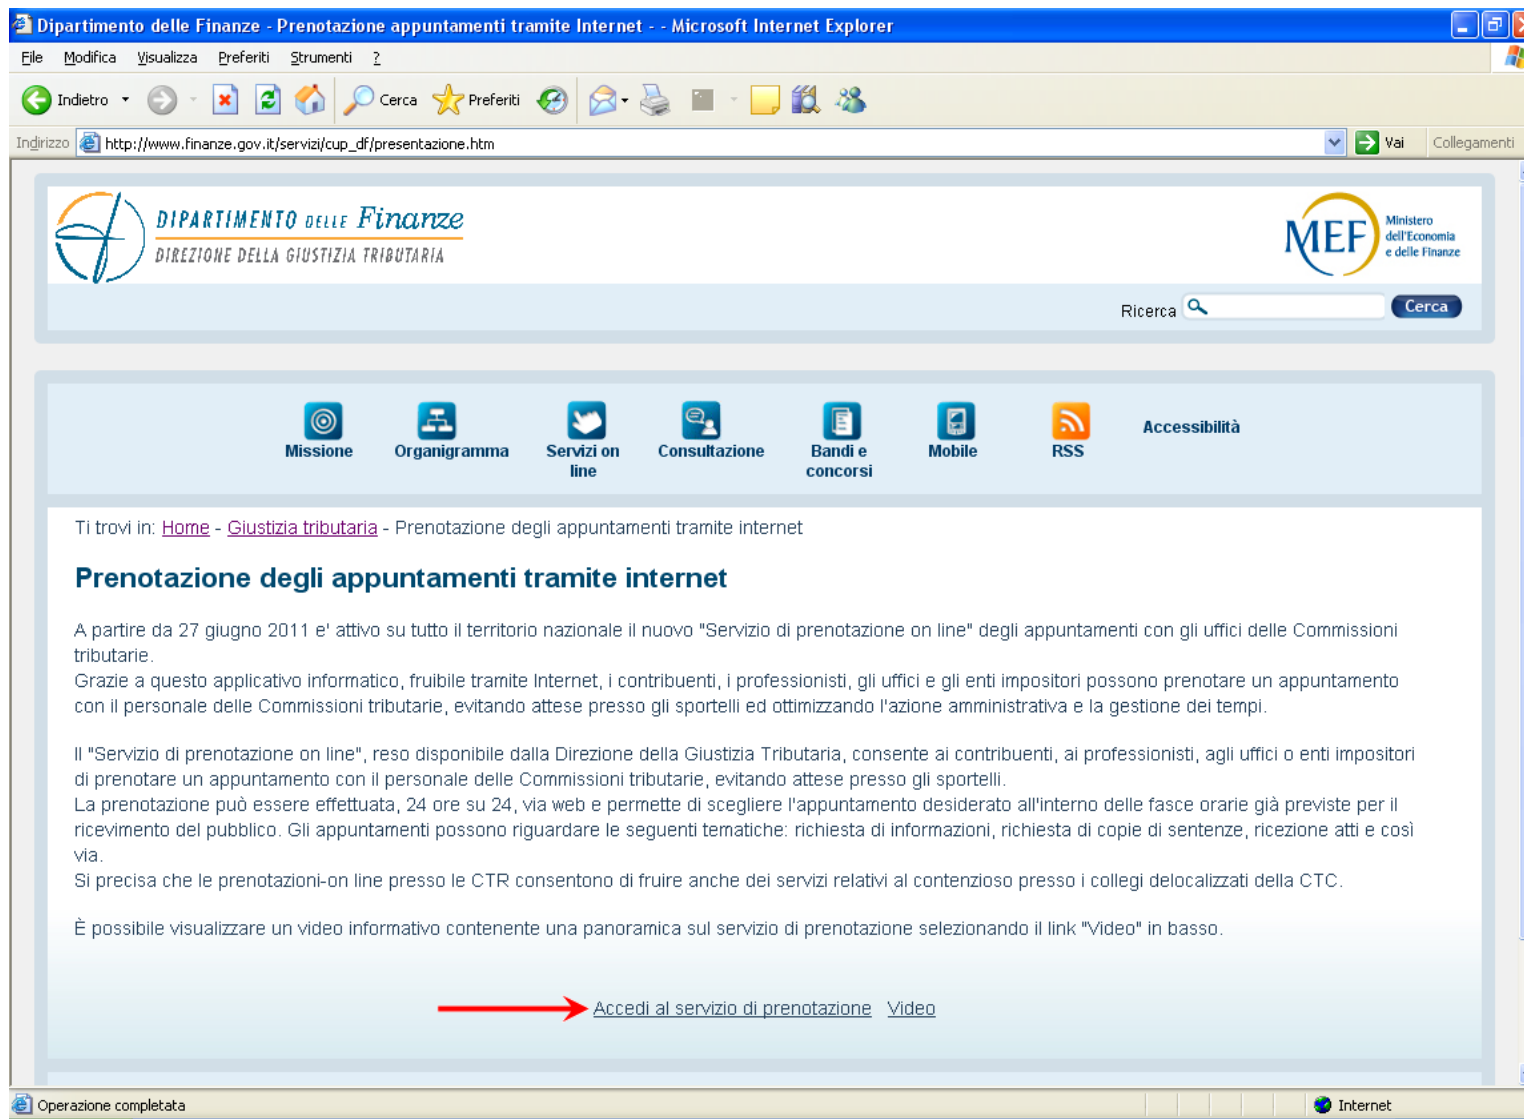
Dipartimento delle Finanze - Prenotazione appuntamenti tramite Internet - - Microsoft Internet Explorer

File Modifica Visualizza Preferiti Strumenti ?

Indietro Cerca Preferiti

Indirizzo http://www.finanze.gov.it/servizi/cup_df/presentazione.htm Vai Collegamenti

DIPARTIMENTO DELLE Finanze
DIREZIONE DELLA GIUSTIZIA TRIBUTARIA

MEF Ministero dell'Economia e delle Finanze

Ricerca Cerca

Missione Organigramma Servizi on line Consultazione Bandi e concorsi Mobile RSS Accessibilità

Ti trovi in: Home - Giustizia tributaria - Prenotazione degli appuntamenti tramite internet

Prenotazione degli appuntamenti tramite internet

A partire da 27 giugno 2011 e' attivo su tutto il territorio nazionale il nuovo "Servizio di prenotazione on line" degli appuntamenti con gli uffici delle Commissioni tributarie.
Grazie a questo applicativo informatico, fruibile tramite Internet, i contribuenti, i professionisti, gli uffici e gli enti impositori possono prenotare un appuntamento con il personale delle Commissioni tributarie, evitando attese presso gli sportelli ed ottimizzando l'azione amministrativa e la gestione dei tempi.

Il "Servizio di prenotazione on line", reso disponibile dalla Direzione della Giustizia Tributaria, consente ai contribuenti, ai professionisti, agli uffici o enti impositori di prenotare un appuntamento con il personale delle Commissioni tributarie, evitando attese presso gli sportelli.
La prenotazione può essere effettuata, 24 ore su 24, via web e permette di scegliere l'appuntamento desiderato all'interno delle fasce orarie già previste per il ricevimento del pubblico. Gli appuntamenti possono riguardare le seguenti tematiche: richiesta di informazioni, richiesta di copie di sentenze, ricezione atti e così via.
Si precisa che le prenotazioni-on line presso le CTR consentono di fruire anche dei servizi relativi al contenzioso presso i collegi delocalizzati della CTC.

È possibile visualizzare un video informativo contenente una panoramica sul servizio di prenotazione selezionando il link "Video" in basso.

Accedi al servizio di prenotazione Video

Operazione completata Internet